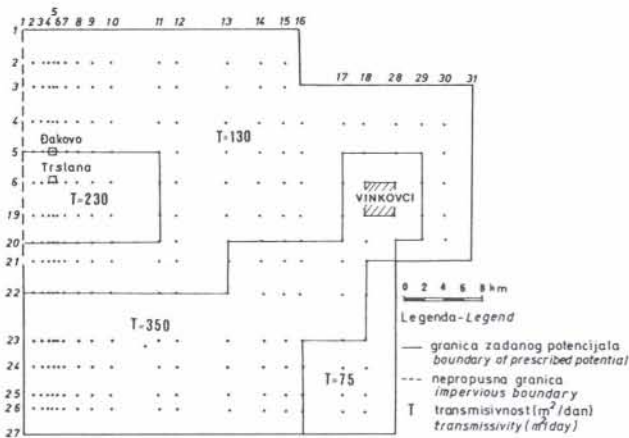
5
1 2 3 4 6 7 8 9 10 11 12 13 14 15 16

1
2
3
4
5
6
19
20
21
22
23
24
25
26
27

17 18 28 29 30 31

Đakovo
Trslana
T=130
T=230
VINKOVCI
T=350
T=75

0 2 4 6 8 km

Legenda-Legend

granica zadanog potencijala
boundary of prescribed potential

nepropusna granica
impervious boundary

T transmisivnost ($m^2$/dan)
transmissivity ($m^2$/day)